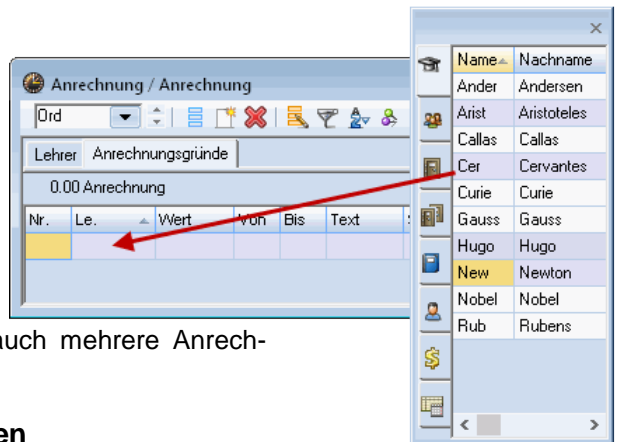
Anrechnung / Anrechnung

Ord

Lehrer Anrechnungsgründe

0.00 Anrechnung

| Nr. | Le. | Wert | Von | Bis | Text |
|---|---|---|---|---|---|
| | | | | | |

| Name | Nachname |
|---|---|
| Ander | Andersen |
| Arist | Aristoteles |
| Callas | Callas |
| Cer | Cervantes |
| Curie | Curie |
| Gauss | Gauss |
| Hugo | Hugo |
| New | Newton |
| Nobel | Nobel |
| Rub | Rubens |

auch mehrere Anrech-

en